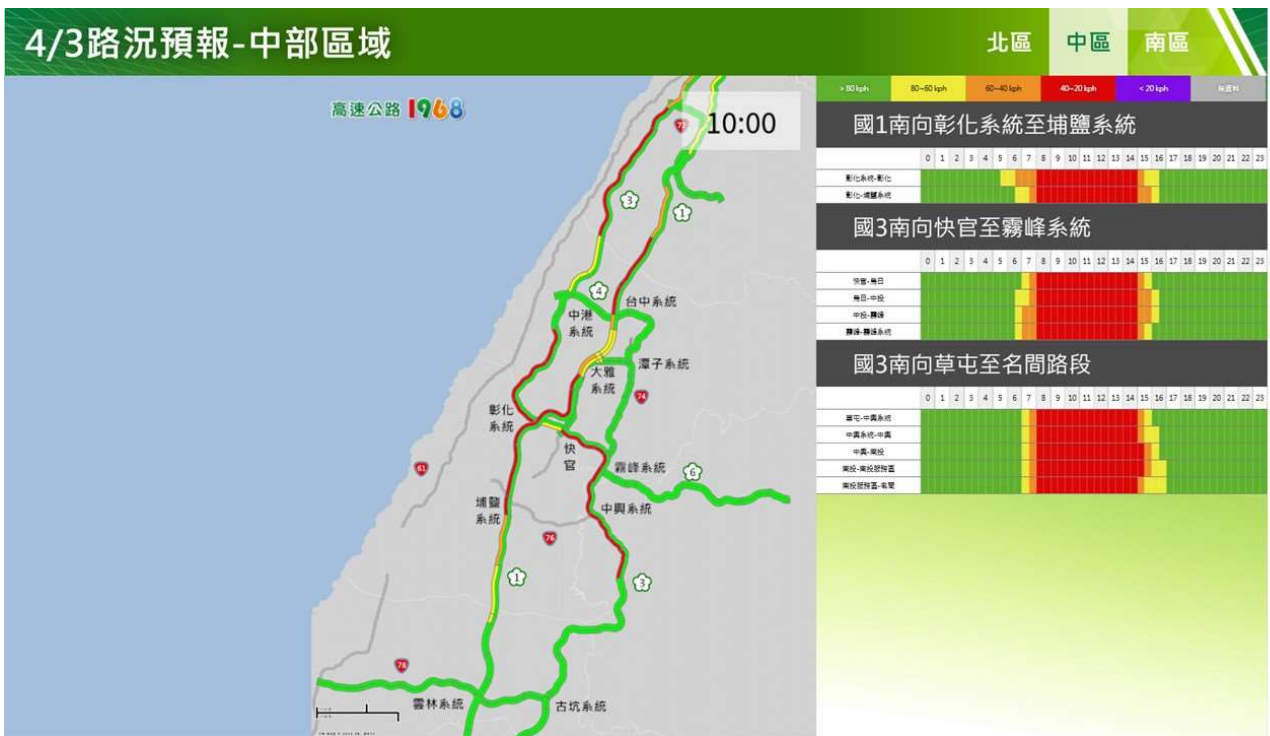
4/3路況預報-中部區域

北區 中區 南區

高速公路1968

10:00

73

3

1

4

台中系統

中港系統

大雅系統

潭子系統

74

彰化系統

快官

霧峰系統

6

61

埔鹽系統

中興系統

76

1

3

78

雲林系統

古坑系統

| > 80 kph | 80~60 kph | 60~40 kph | 40~20 kph | < 20 kph | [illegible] |
|---|---|---|---|---|---|

國1南向彰化系統至埔鹽系統

| | 0 | 1 | 2 | 3 | 4 | 5 | 6 | 7 | 8 | 9 | 10 | 11 | 12 | 13 | 14 | 15 | 16 | 17 | 18 | 19 | 20 | 21 | 22 | 23 |
|---|---|---|---|---|---|---|---|---|---|---|---|---|---|---|---|---|---|---|---|---|---|---|---|---|
| 彰化系統-彰化 | | | | | | | | | | | | | | | | | | | | | | | | |
| 彰化-埔鹽系統 | | | | | | | | | | | | | | | | | | | | | | | | |

國3南向快官至霧峰系統

| | 0 | 1 | 2 | 3 | 4 | 5 | 6 | 7 | 8 | 9 | 10 | 11 | 12 | 13 | 14 | 15 | 16 | 17 | 18 | 19 | 20 | 21 | 22 | 23 |
|---|---|---|---|---|---|---|---|---|---|---|---|---|---|---|---|---|---|---|---|---|---|---|---|---|
| 快官-烏日 | | | | | | | | | | | | | | | | | | | | | | | | |
| 烏日-中投 | | | | | | | | | | | | | | | | | | | | | | | | |
| 中投-霧峰 | | | | | | | | | | | | | | | | | | | | | | | | |
| 霧峰-霧峰系統 | | | | | | | | | | | | | | | | | | | | | | | | |

國3南向草屯至名間路段

| | 0 | 1 | 2 | 3 | 4 | 5 | 6 | 7 | 8 | 9 | 10 | 11 | 12 | 13 | 14 | 15 | 16 | 17 | 18 | 19 | 20 | 21 | 22 | 23 |
|---|---|---|---|---|---|---|---|---|---|---|---|---|---|---|---|---|---|---|---|---|---|---|---|---|
| 草屯-中興系統 | | | | | | | | | | | | | | | | | | | | | | | | |
| 中興系統-中興 | | | | | | | | | | | | | | | | | | | | | | | | |
| 中興-南投 | | | | | | | | | | | | | | | | | | | | | | | | |
| 南投-南投服務區 | | | | | | | | | | | | | | | | | | | | | | | | |
| 南投服務區-名間 | | | | | | | | | | | | | | | | | | | | | | | | |